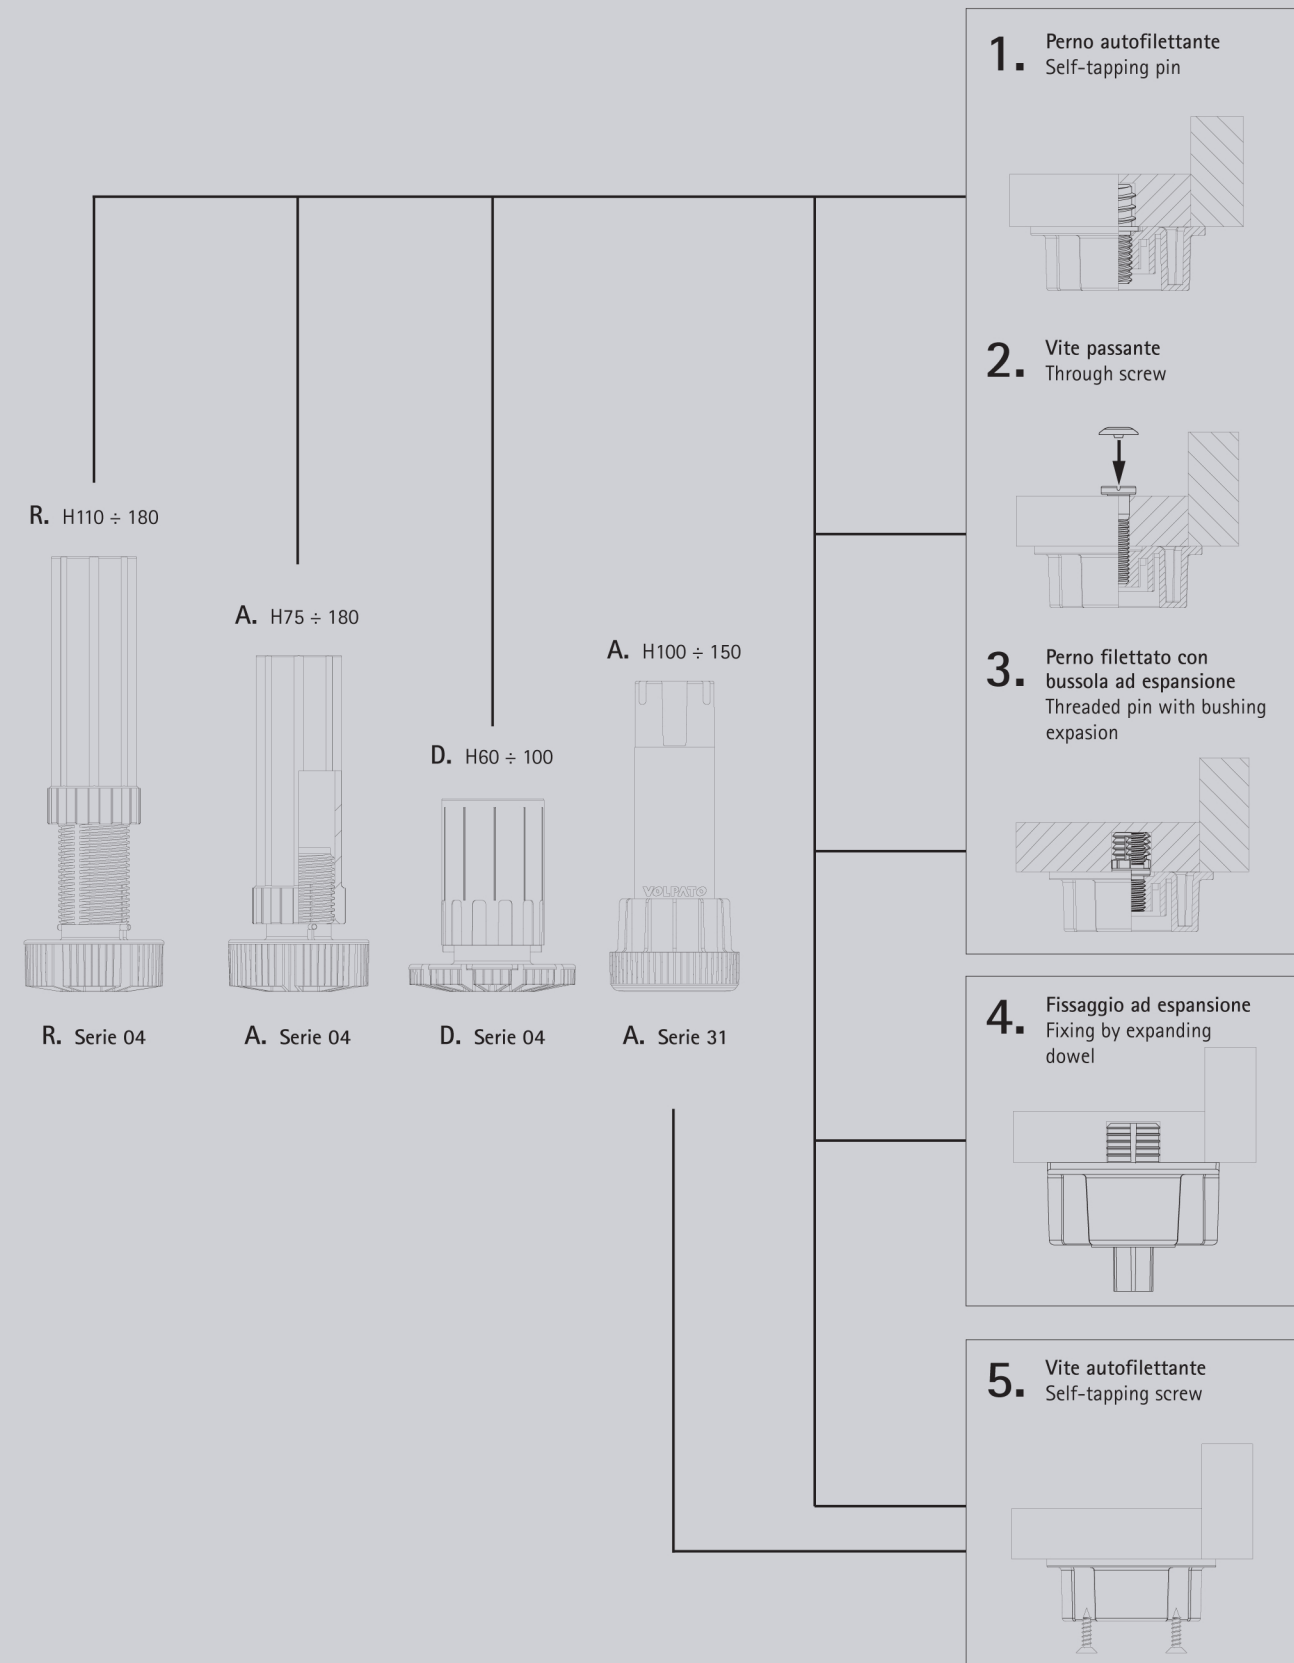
R. H110 ÷ 180

A. H75 ÷ 180

D. H60 ÷ 100

A. H100 ÷ 150

VOLPATO

R. Serie 04

A. Serie 04

D. Serie 04

A. Serie 31

1. Perno autofilettante
Self-tapping pin

2. Vite passante
Through screw

3. Perno filettato con bussola ad espansione
Threaded pin with bushing expasion

4. Fissaggio ad espansione
Fixing by expanding dowel

5. Vite autofilettante
Self-tapping screw